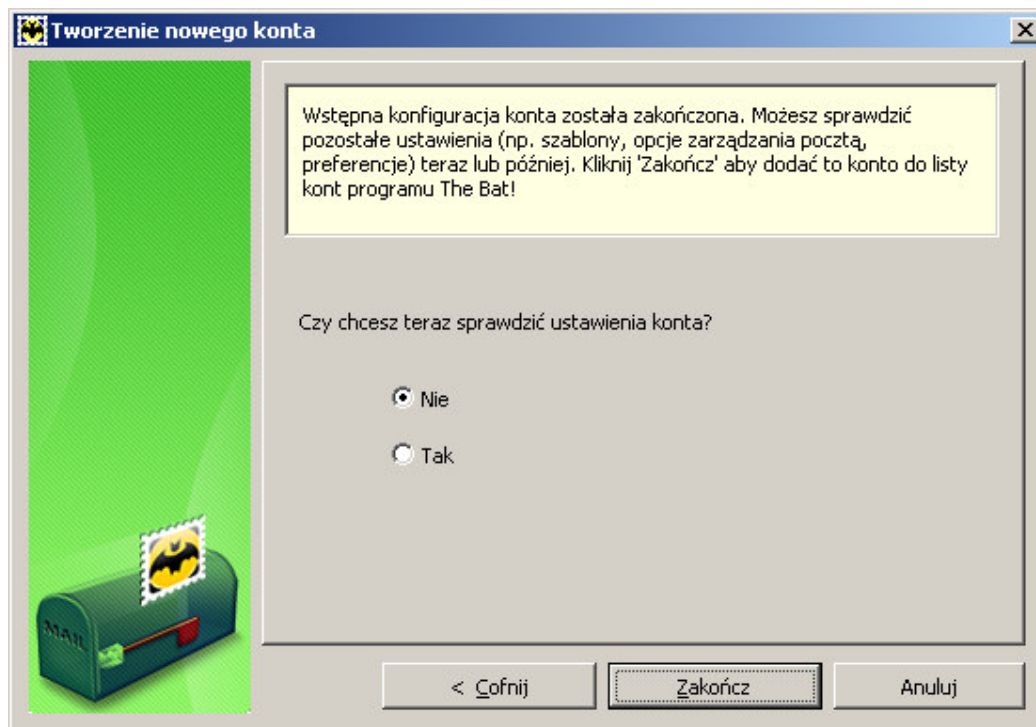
Tworzenie nowego konta

Wstępna konfiguracja konta została zakończona. Możesz sprawdzić pozostałe ustawienia (np. szablony, opcje zarządzania pocztą, preferencje) teraz lub później. Kliknij 'Zakończ' aby dodać to konto do listy kont programu The Bat!

Czy chcesz teraz sprawdzić ustawienia konta?

Nie

Tak

MAIL

< Cofnij

Zakończ

Anuluj